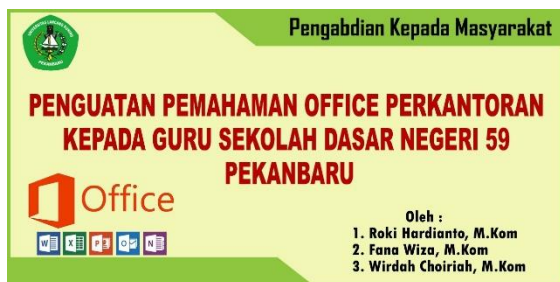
Pengabdian Kepada Masyarakat

PENGUATAN PEMAHAMAN OFFICE PERKANTORAN KEPADA GURU SEKOLAH DASAR NEGERI 59 PEKANBARU

Office

Oleh :
1. Roki Hardianto, M.Kom
2. Fana Wiza, M.Kom
3. Wirdah Choiriah, M.Kom